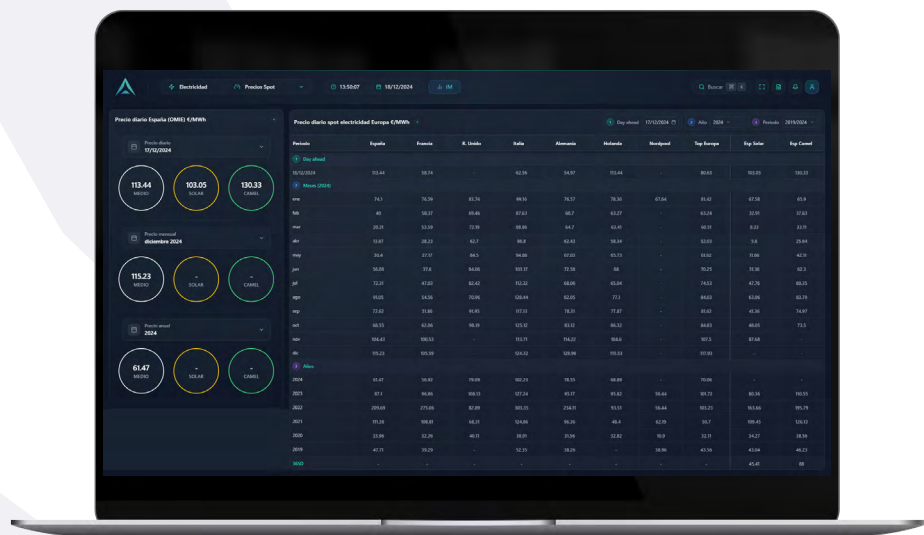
Electricidad | Precios Spot | 13:50:07 | 18/12/2024 | IM

Buscar

Precio diario España (OMIE) €/MWh

Precio diario
17/12/2024

113.44 MEDIO | 103.05 SOLAR | 130.33 CAMEL

Precio mensual
diciembre 2024

115.23 MEDIO | - SOLAR | - CAMEL

Precio anual
2024

61.47 MEDIO | - SOLAR | - CAMEL

Precio diario spot electricidad Europa €/MWh

Day ahead 17/12/2024 | Año 2024 | Periodo 2019/2024

| Periodo | España | Francia | R. Unido | Italia | Alemania | Holanda | Nordpool | Top Europa | Esp Solar | Esp Camel |
|---|---|---|---|---|---|---|---|---|---|---|
| Day ahead | | | | | | | | | | |
| 18/12/2024 | 113.44 | 58.74 | - | 62.58 | 54.97 | 113.44 | - | 80.63 | 103.05 | 130.33 |
| Meses (2024) | | | | | | | | | | |
| ene | 74.1 | 76.34 | 83.74 | 99.16 | 76.57 | 78.36 | 67.04 | 81.42 | 67.58 | 65.9 |
| feb | 40 | 58.37 | 69.46 | 87.63 | 68.7 | 63.27 | - | 63.24 | 32.91 | 37.63 |
| mar | 20.31 | 53.59 | 72.19 | 88.86 | 64.7 | 63.41 | - | 60.31 | 9.22 | 22.11 |
| abr | 13.67 | 28.22 | 62.7 | 86.8 | 62.43 | 56.34 | - | 52.03 | 5.6 | 25.64 |
| may | 30.4 | 27.17 | 84.5 | 94.88 | 67.03 | 65.73 | - | 53.02 | 11.66 | 42.11 |
| jun | 56.08 | 37.6 | 84.08 | 103.17 | 72.58 | 88 | - | 70.25 | 31.36 | 62.1 |
| jul | 72.31 | 47.83 | 82.42 | 112.32 | 68.06 | 65.04 | - | 74.52 | 47.76 | 80.25 |
| ago | 91.05 | 54.36 | 70.96 | 128.44 | 82.05 | 77.1 | - | 84.03 | 63.06 | 82.79 |
| sep | 72.62 | 31.86 | 91.45 | 117.13 | 78.31 | 77.87 | - | 81.62 | 41.36 | 74.97 |
| oct | 66.55 | 62.06 | 98.31 | 125.12 | 83.12 | 86.32 | - | 84.03 | 48.05 | 73.5 |
| nov | 104.43 | 100.52 | - | 113.71 | 114.22 | 108.6 | - | 107.5 | 87.68 | - |
| dic | 115.23 | 105.59 | - | 124.32 | 120.98 | 115.53 | - | 117.93 | - | - |
| Años | | | | | | | | | | |
| 2024 | 61.47 | 50.92 | 79.09 | 102.21 | 78.35 | 68.89 | - | 70.06 | - | - |
| 2023 | 87.1 | 96.86 | 106.13 | 127.24 | 95.17 | 95.82 | 58.46 | 101.72 | 80.38 | 103.55 |
| 2022 | 209.69 | 275.66 | 82.89 | 303.35 | 234.11 | 93.51 | 58.44 | 183.23 | 163.66 | 195.79 |
| 2021 | 111.28 | 108.81 | 68.31 | 124.06 | 96.26 | 48.4 | 62.19 | 90.7 | 105.43 | 126.12 |
| 2020 | 33.96 | 32.20 | 40.11 | 38.01 | 31.50 | 32.82 | 10.9 | 32.11 | 24.27 | 38.56 |
| 2019 | 47.71 | 39.29 | - | 52.35 | 38.24 | - | 38.96 | 43.38 | 43.04 | 46.23 |
| 3050 | - | - | - | - | - | - | - | - | 45.41 | 88 |